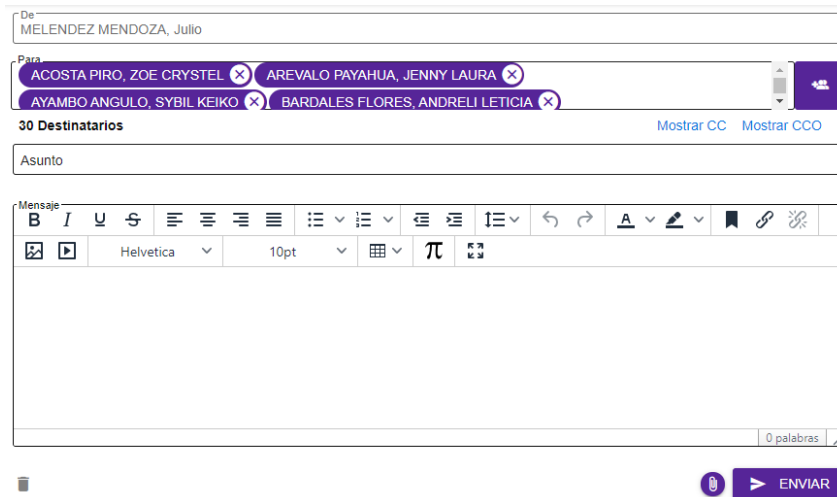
De
MELENDEZ MENDOZA, Julio

Para
ACOSTA PIRO, ZOE CRYSTEL
AREVALO PAYAHUA, JENNY LAURA
AYAMBO ANGULO, SYBIL KEIKO
BARDALES FLORES, ANDRELI LETICIA

30 Destinatarios
Mostrar CC
Mostrar CCO

Asunto

Mensaje
B I U S
Helvetica
10pt
π

0 palabras

ENVIAR